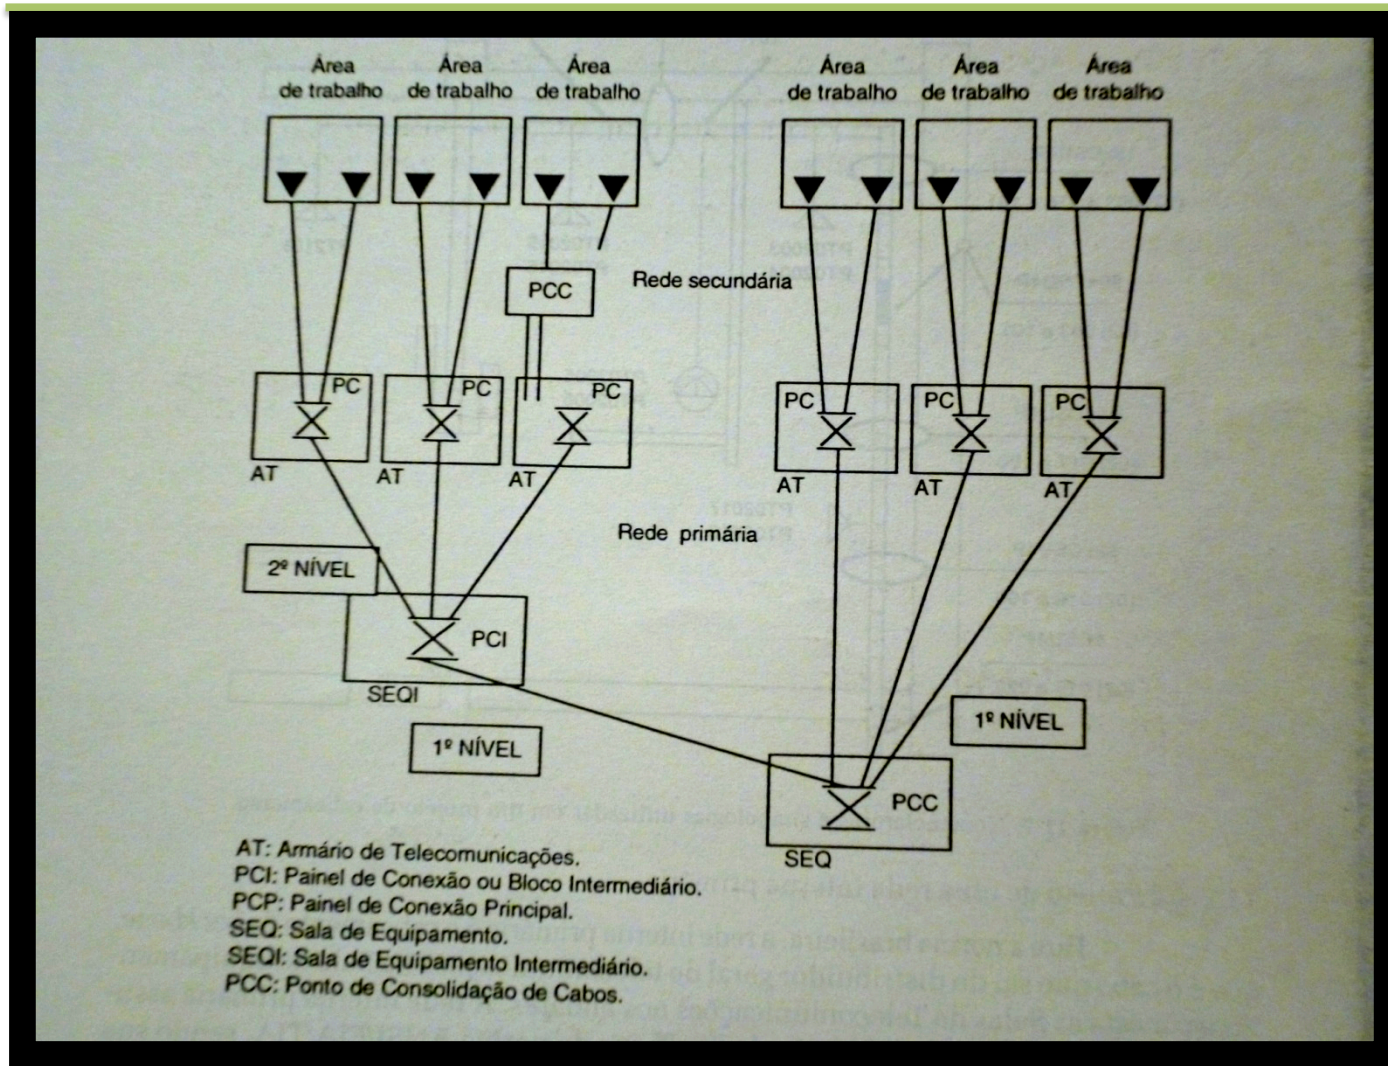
Área de trabalho
Área de trabalho
Área de trabalho
Área de trabalho
Área de trabalho
Área de trabalho

PCC
Rede secundária

PC
PC
PC
PC
PC
PC
AT
AT
AT
AT
AT
AT

Rede primária

2º NÍVEL
PCI
SEQI
1º NÍVEL
1º NÍVEL
PCC
SEQ

AT: Armário de Telecomunicações.
PCI: Painel de Conexão ou Bloco Intermediário.
PCP: Painel de Conexão Principal.
SEQ: Sala de Equipamento.
SEQI: Sala de Equipamento Intermediário.
PCC: Ponto de Consolidação de Cabos.